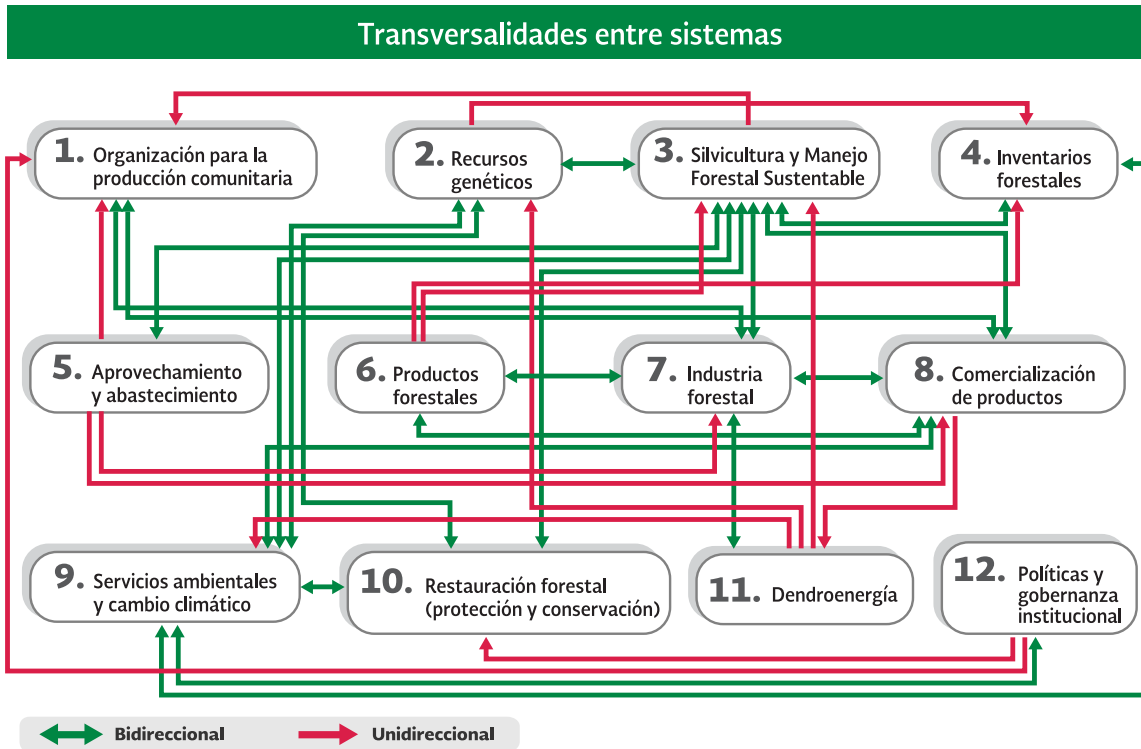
Transversalidades entre sistemas

1. Organización para la producción comunitaria

2. Recursos genéticos

3. Silvicultura y Manejo Forestal Sustentable

4. Inventarios forestales

5. Aprovechamiento y abastecimiento

6. Productos forestales

7. Industria forestal

8. Comercialización de productos

9. Servicios ambientales y cambio climático

10. Restauración forestal (protección y conservación)

11. Dendroenergía

12. Políticas y gobernanza institucional

Bidireccional

Unidireccional